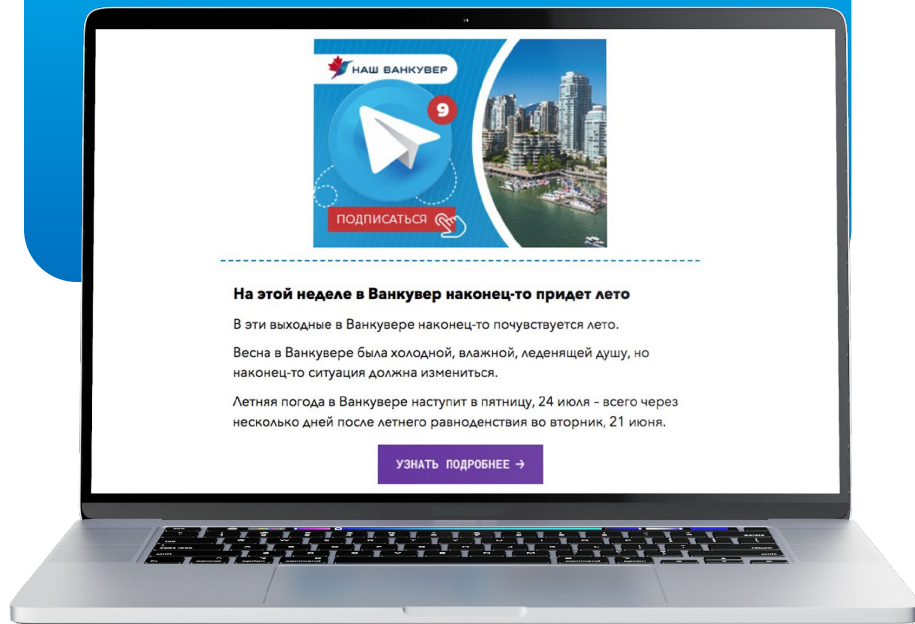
НАШ ВАНКУВЕР

9

ПОДПИСАТЬСЯ

На этой неделе в Ванкувер наконец-то придет лето

В эти выходные в Ванкувере наконец-то почувствуется лето.

Весна в Ванкувере была холодной, влажной, леденящей душу, но наконец-то ситуация должна измениться.

Летняя погода в Ванкувере наступит в пятницу, 24 июля - всего через несколько дней после летнего равноденствия во вторник, 21 июня.

УЗНАТЬ ПОДРОБНЕЕ →